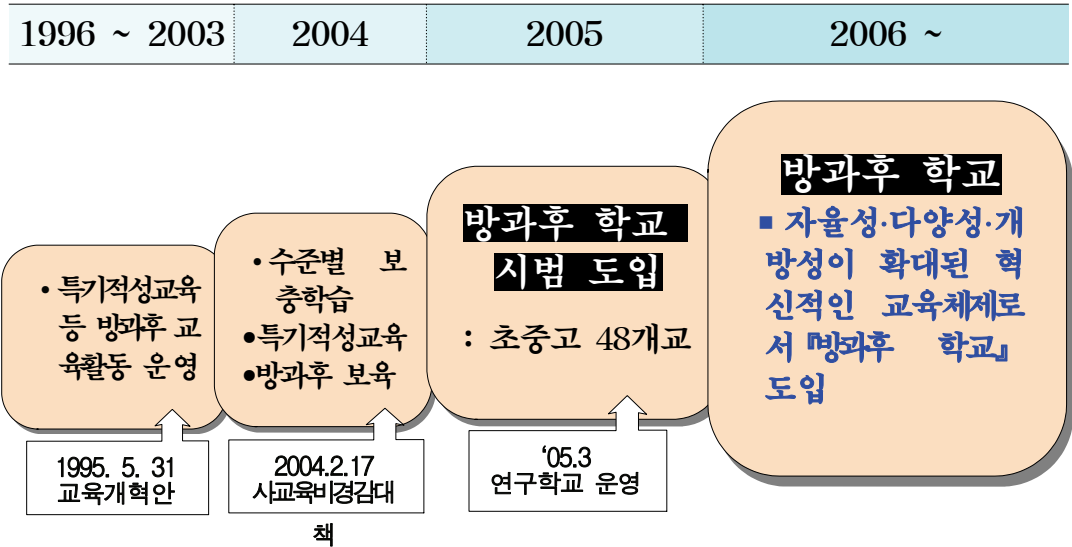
| 1996 ~ 2003 | 2004 | 2005 | 2006 ~ |
|---|---|---|---|

• 특기적성교육 등 방과후 교육활동 운영

1995. 5. 31
교육개혁안

• 수준별 보충학습
•특기적성교육
•방과후 보육

2004.2.17
사교육비경감대책

방과후 학교
시범 도입

: 초중고 48개교

'05.3
연구학교 운영

방과후 학교

■ 자율성·다양성·개방성이 확대된 혁신적인 교육체제로서『방과후 학교』도입